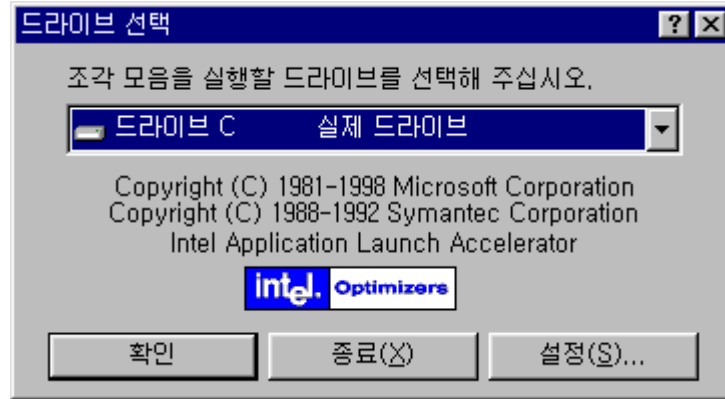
드라이브 선택

?

X

조각 모음을 실행할 드라이브를 선택해 주십시오.

드라이브 C 실제 드라이브

Copyright (C) 1981-1998 Microsoft Corporation
Copyright (C) 1988-1992 Symantec Corporation
Intel Application Launch Accelerator

intel. Optimizers

확인

종료(X)

설정(S)...